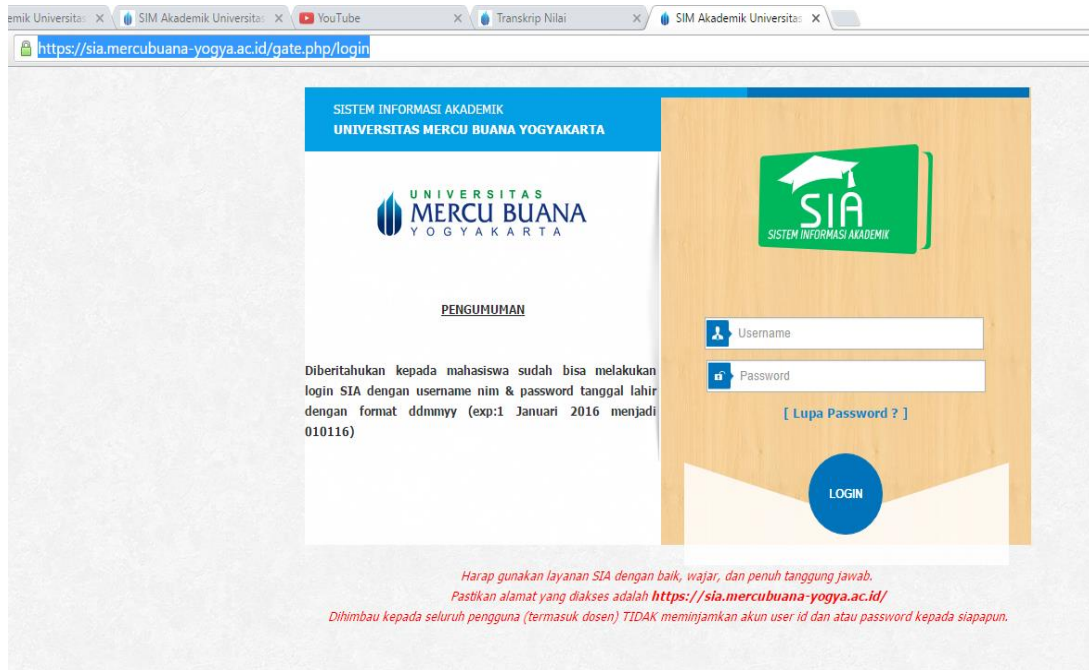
emik Universitas ×
SIM Akademik Universitas ×
YouTube ×
Transkrip Nilai ×
SIM Akademik Universitas ×

https://sia.mercubuana-yogya.ac.id/gate.php/login

SISTEM INFORMASI AKADEMIK
UNIVERSITAS MERCU BUANA YOGYAKARTA

UNIVERSITAS
MERCU BUANA
YOGYAKARTA

PENGUMUMAN

Diberitahukan kepada mahasiswa sudah bisa melakukan login SIA dengan username nim & password tanggal lahir dengan format ddmmyy (exp:1 Januari 2016 menjadi 010116)

SIA
SISTEM INFORMASI AKADEMIK

Username
Password
[ Lupa Password ? ]

LOGIN

Harap gunakan layanan SIA dengan baik, wajar, dan penuh tanggung jawab.
Pastikan alamat yang diakses adalah https://sia.mercubuana-yogya.ac.id/
Dihimbau kepada seluruh pengguna (termasuk dosen) TIDAK meminjamkan akun user id dan atau password kepada siapapun.